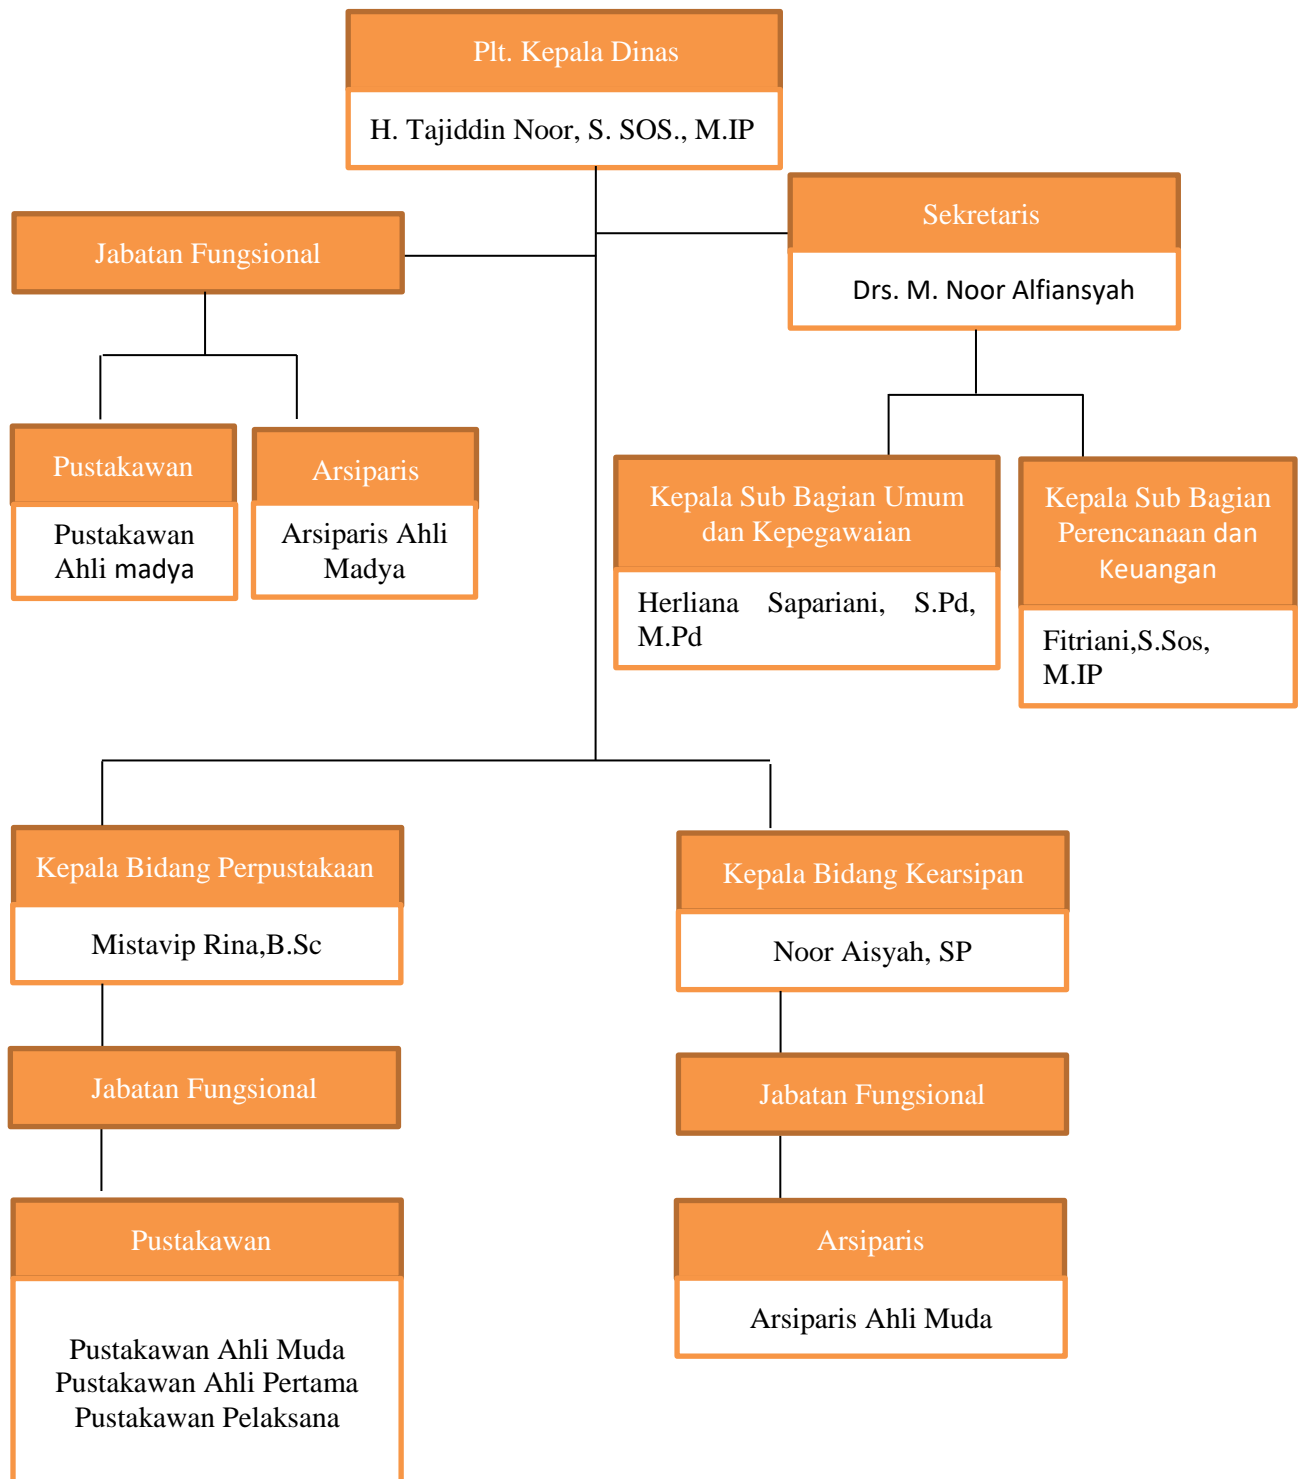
Plt. Kepala Dinas

H. Tajiddin Noor, S. SOS., M.IP

Jabatan Fungsional

Sekretaris

Drs. M. Noor Alfiansyah

Pustakawan

Pustakawan Ahli madya

Arsiparis

Arsiparis Ahli Madya

Kepala Sub Bagian Umum dan Kepegawaian

Herliana Sapariani, S.Pd, M.Pd

Kepala Sub Bagian Perencanaan dan Keuangan

Fitriani,S.Sos, M.IP

Kepala Bidang Perpustakaan

Mistavip Rina,B.Sc

Kepala Bidang Kearsipan

Noor Aisyah, SP

Jabatan Fungsional

Jabatan Fungsional

Pustakawan

Pustakawan Ahli Muda
Pustakawan Ahli Pertama
Pustakawan Pelaksana

Arsiparis

Arsiparis Ahli Muda